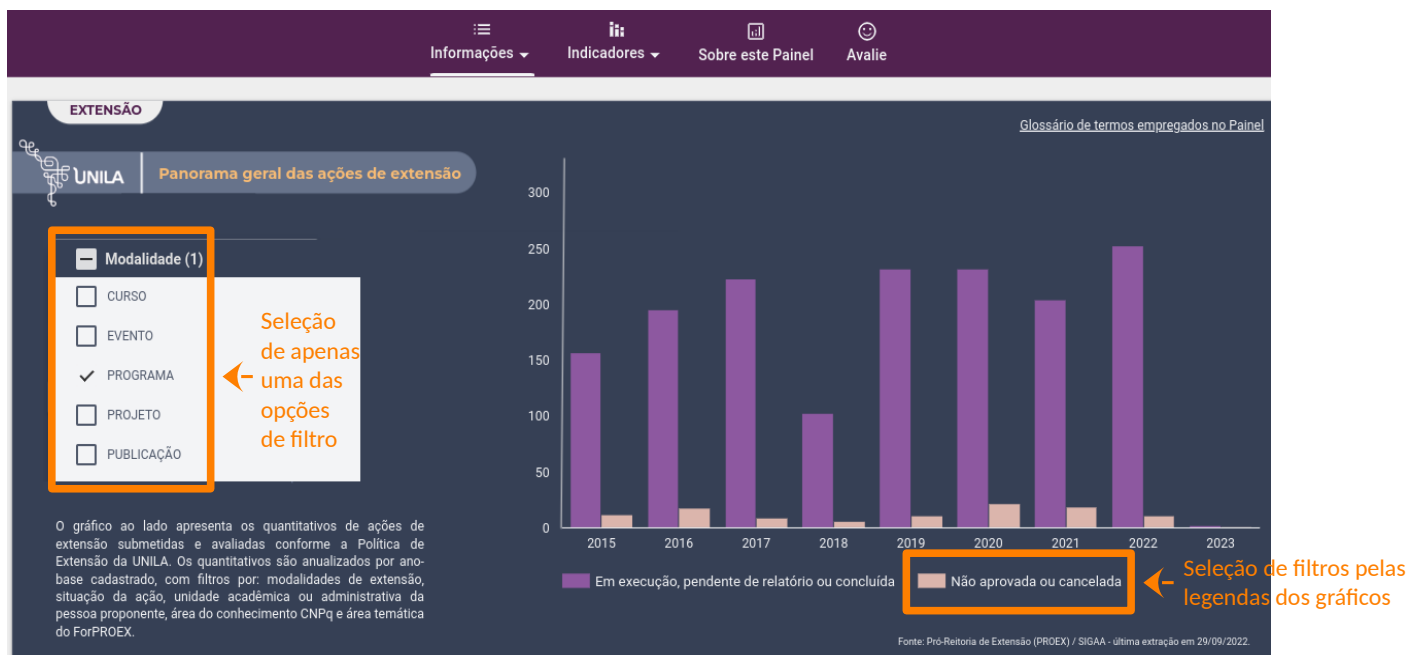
Informações ▾ Indicadores ▾ Sobre este Painel Avalie

EXTENSÃO

Glossário de termos empregados no Painel

UNILA Panorama geral das ações de extensão

Modalidade (1)

CURSO

EVENTO

PROGRAMA

PROJETO

PUBLICAÇÃO

Seleção de apenas uma das opções de filtro

O gráfico ao lado apresenta os quantitativos de ações de extensão submetidas e avaliadas conforme a Política de Extensão da UNILA. Os quantitativos são anualizados por ano-base cadastrado, com filtros por: modalidades de extensão, situação da ação, unidade acadêmica ou administrativa da pessoa proponente, área do conhecimento CNPq e área temática do ForPROEX.

300
250
200
150
100
50
0

2015 2016 2017 2018 2019 2020 2021 2022 2023

Em execução, pendente de relatório ou concluída

Não aprovada ou cancelada

Seleção de filtros pelas legendas dos gráficos

Fonte: Pró-Reitoria de Extensão (PROEX) / SIGAA - última extração em 29/09/2022.